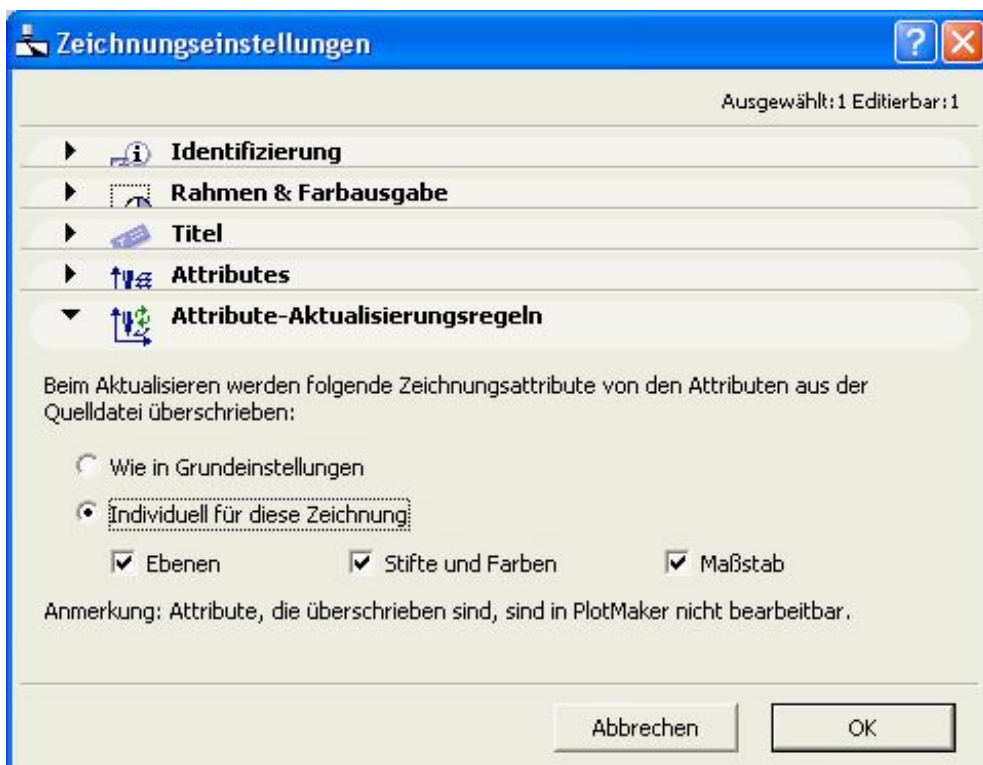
Zeichnungseinstellungen

?

Ausgewählt:1 Editierbar:1

Identifizierung

Rahmen & Farbausgabe

Titel

Attributes

Attribute-Aktualisierungsregeln

Beim Aktualisieren werden folgende Zeichnungsattribute von den Attributen aus der Quelldatei überschrieben:

Wie in Grundeinstellungen

Individuell für diese Zeichnung

Ebenen

Stifte und Farben

Maßstab

Anmerkung: Attribute, die überschrieben sind, sind in PlotMaker nicht bearbeitbar.

Abbrechen

OK